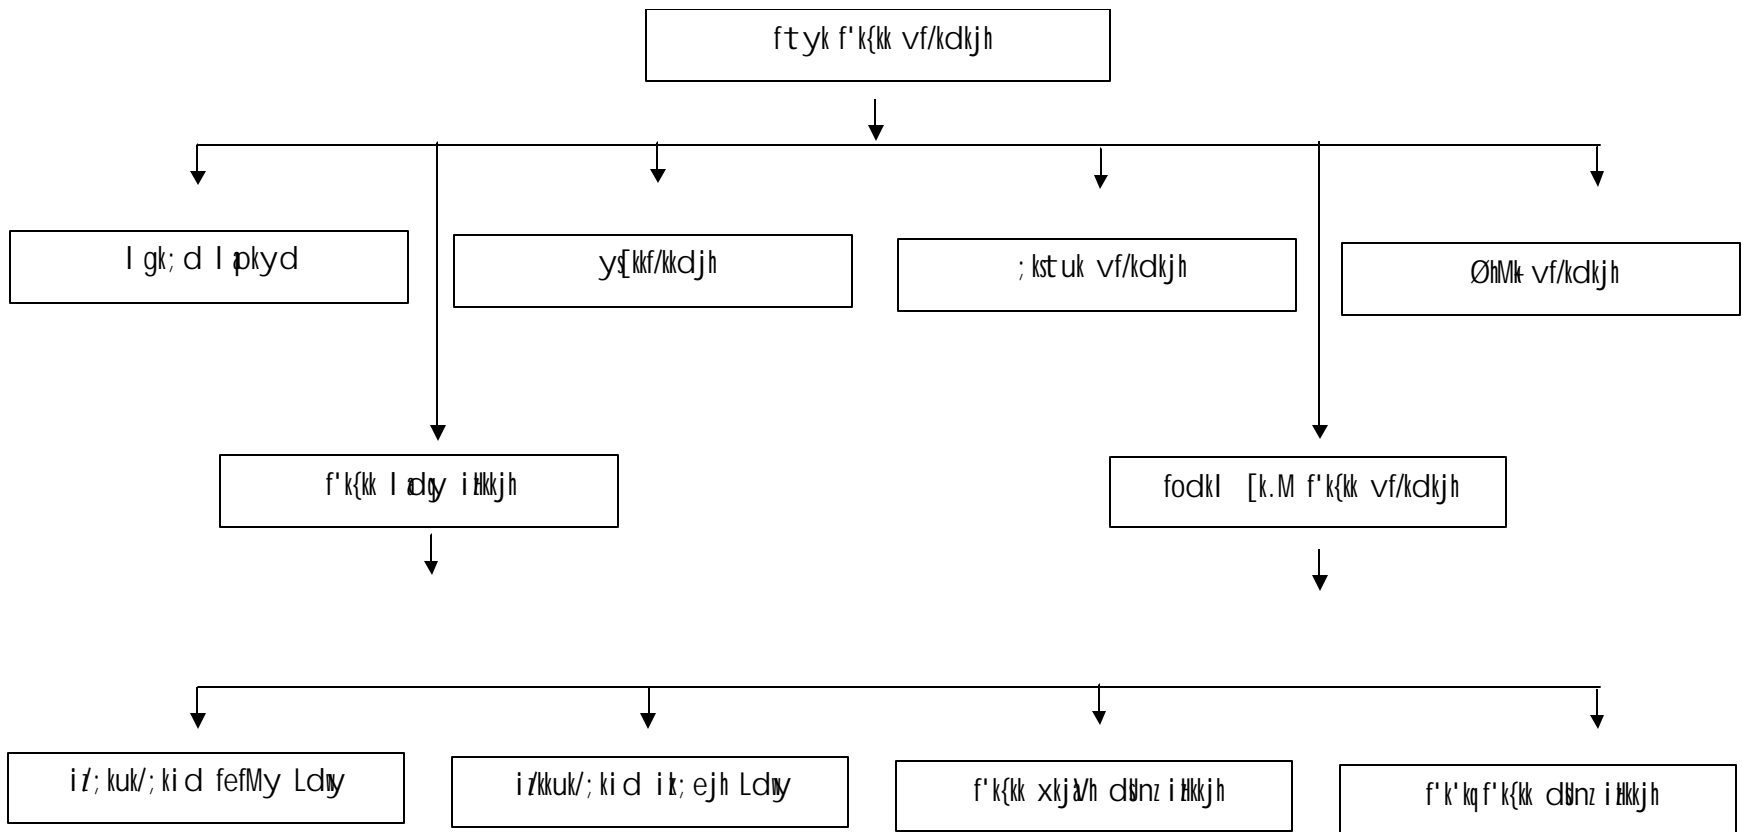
ftyk f'k{kk vf/kdkjh

l gk; d l apkyd

ys[kkf/kdkjh

; kstuk vf/kdkjh

ØhMk vf/kdkjh

f'k{kk l adqy iHkkjh

fodkl [k.M f'k{kk vf/kdkjh

i/; kuk/; kid fefMy Ldwy

i/kkuk/; kid ik; ejh Ldwy

f'k{kk xkjaVh dsUnz iHkkjh

f'k'kq f'k{kk dsUnz iHkkjh